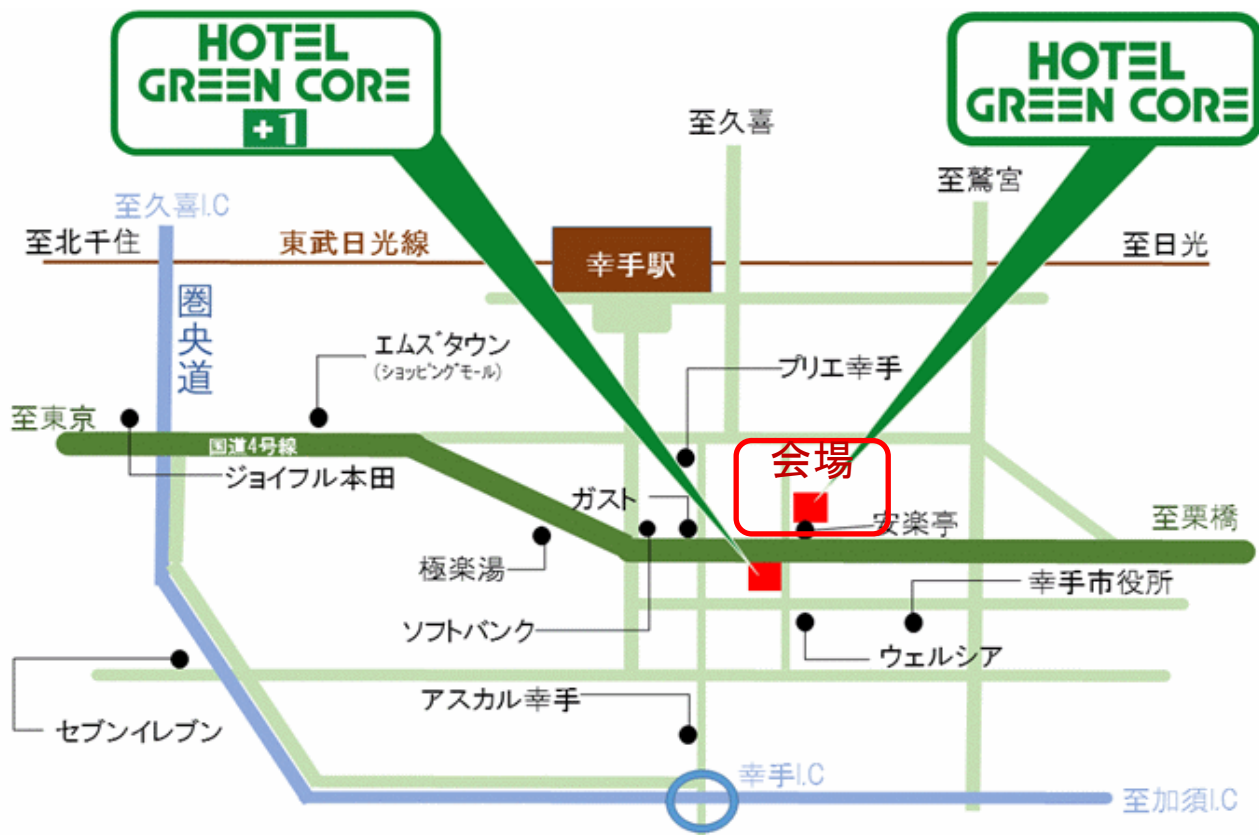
HOTEL GREEN CORE +1

HOTEL GREEN CORE

至久喜

至鷲宮

至久喜I.C

至北千住

東武日光線

幸手駅

至日光

圏央道

エムズタウン
(ショッピングモール)

プリエ幸手

至東京

国道4号線

会場

ジョイフル本田

ガスト

安楽亭

至栗橋

極楽湯

幸手市役所

ソフトバンク

ウェルシア

アスカル幸手

セブンイレブン

幸手I.C

至加須I.C